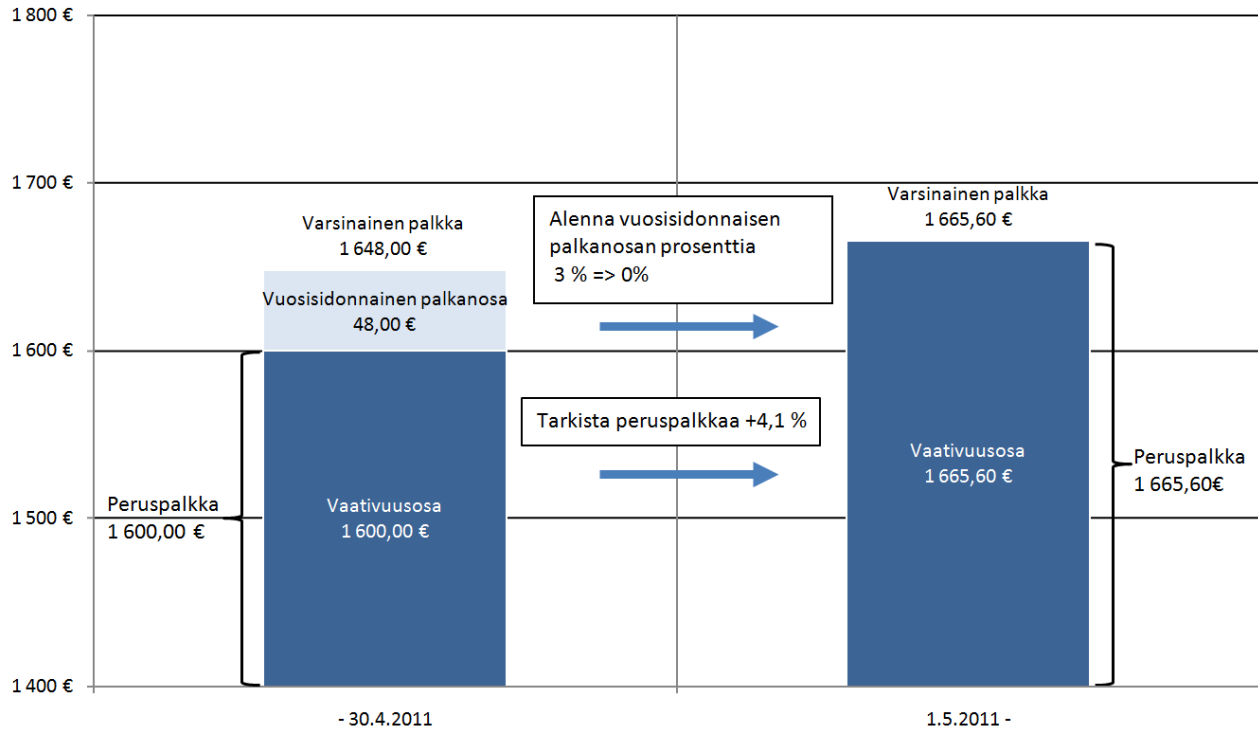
1 800 €

1 700 €

1 600 €

1 500 €

1 400 €

Varsinainen palkka
1 648,00 €

Vuosisidonnainen palkanosa
48,00 €

Vaativuusosa
1 600,00 €

Peruspalkka
1 600,00 €

Alenna vuosisidonnaisen palkanosan prosenttia
3 % => 0%

Tarkista peruspalkkaa +4,1 %

Varsinainen palkka
1 665,60 €

Vaativuusosa
1 665,60 €

Peruspalkka
1 665,60€

- 30.4.2011

1.5.2011 -